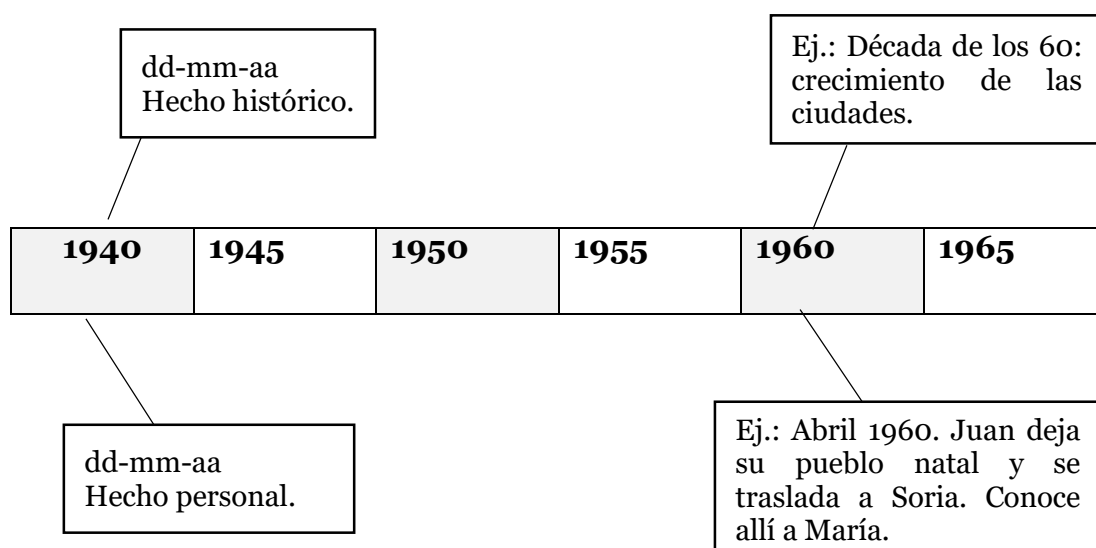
dd-mm-aa
Hecho histórico.

Ej.: Década de los 60: crecimiento de las ciudades.

| 1940 | 1945 | 1950 | 1955 | 1960 | 1965 |
|---|---|---|---|---|---|

dd-mm-aa
Hecho personal.

Ej.: Abril 1960. Juan deja su pueblo natal y se traslada a Soria. Conoce allí a María.